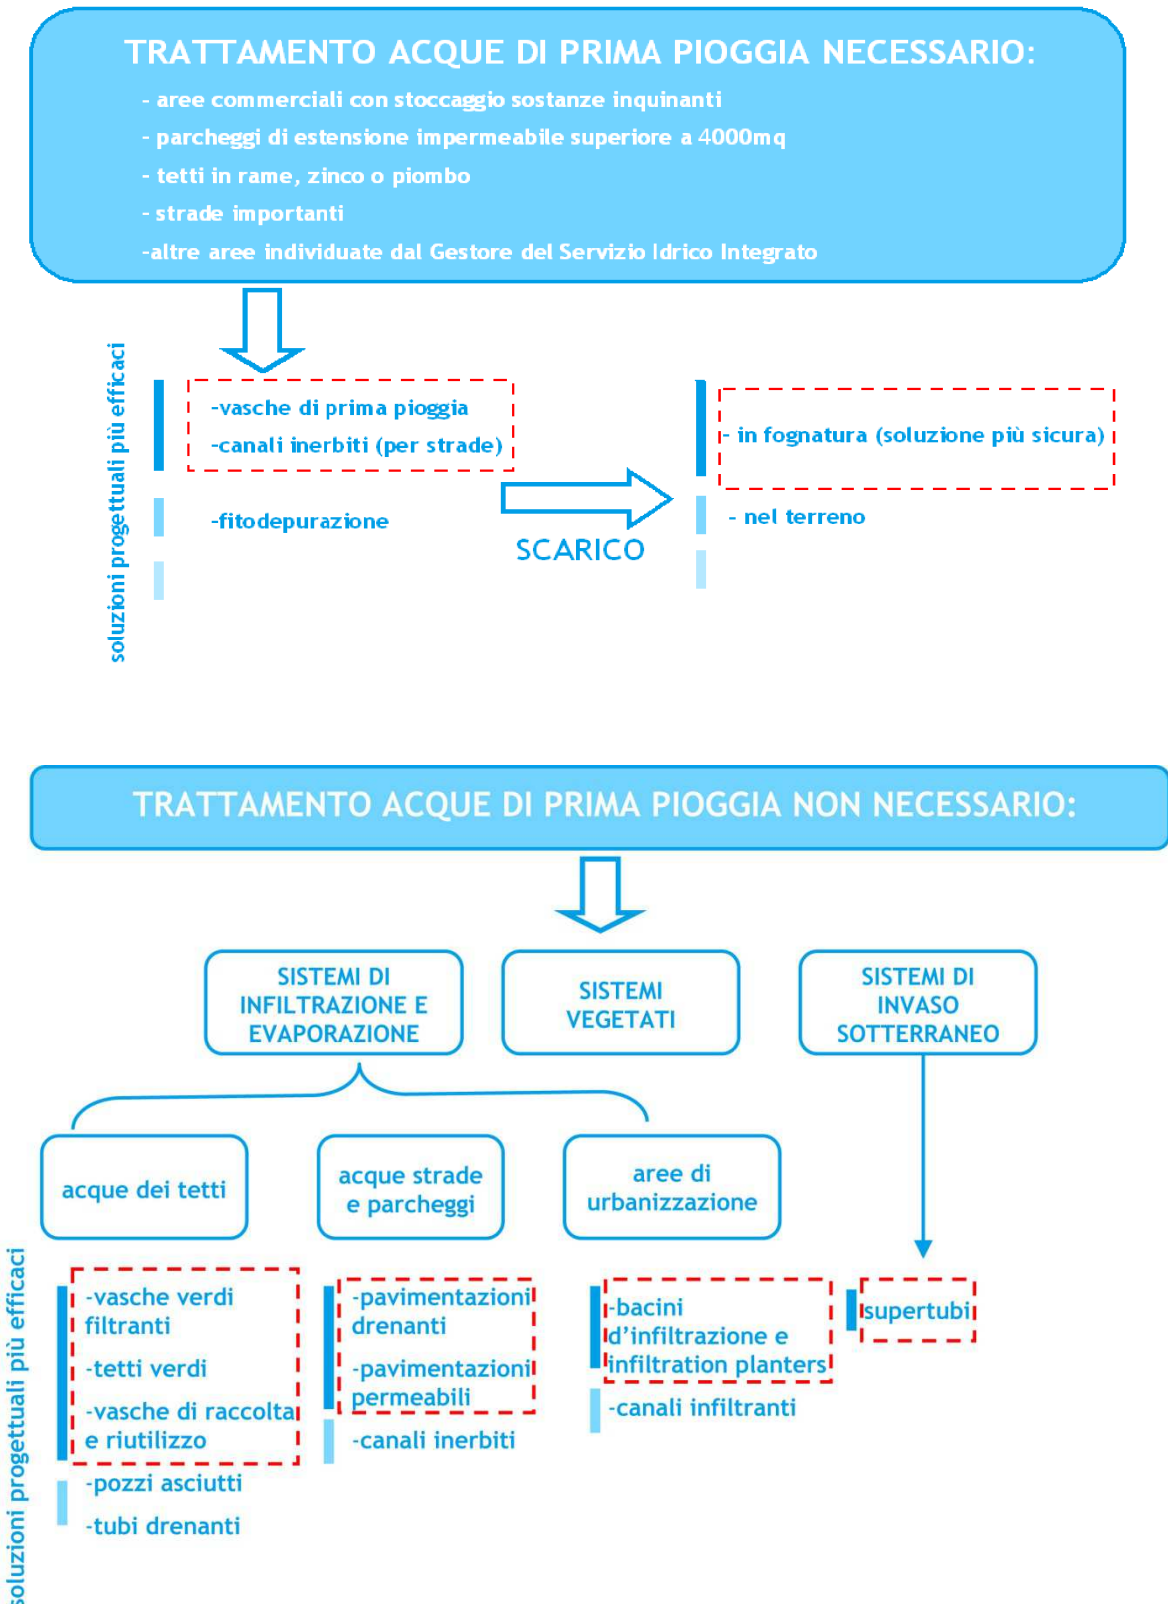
TRATTAMENTO ACQUE DI PRIMA PIOGGIA NECESSARIO:

- aree commerciali con stoccaggio sostanze inquinanti
- parcheggi di estensione impermeabile superiore a 4000mq
- tetti in rame, zinco o piombo
- strade importanti
-altre aree individuate dal Gestore del Servizio Idrico Integrato

soluzioni progettuali più efficaci

-vasche di prima pioggia
-canali inerbiti (per strade)

-fitodepurazione

SCARICO

- in fognatura (soluzione più sicura)

- nel terreno

TRATTAMENTO ACQUE DI PRIMA PIOGGIA NON NECESSARIO:

SISTEMI DI INFILTRAZIONE E EVAPORAZIONE

SISTEMI VEGETATI

SISTEMI DI INVASO SOTTERRANEO

acque dei tetti

acque strade e parcheggi

aree di urbanizzazione

soluzioni progettuali più efficaci

-vasche verdi filtranti
-tetti verdi
-vasche di raccolta e riutilizzo
-pozzi asciutti
-tubi drenanti

-pavimentazioni drenanti
-pavimentazioni permeabili
-canali inerbiti

-bacini d'infiltrazione e infiltration planters
-canali infiltranti

supertubi